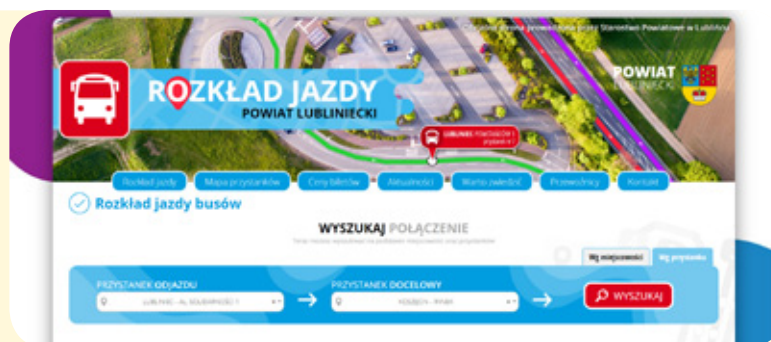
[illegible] Starostwo Powiatowe w Lublińcu

ROZKŁAD JAZDY
POWIAT LUBLINIECKI

POWIAT LUBLINIECKI

LUBLINIEC POWSTAŃCÓW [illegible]

Rozkład jazdy | Mapa przystanków | Ceny biletów | Aktualności | Warto zwiedzić | Przewoźnicy | Kontakt

Rozkład jazdy busów

WYSZUKAJ POŁĄCZENIE

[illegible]

Wg miejscowości | Wg przystanku

PRZYSTANEK ODJAZDU
LUBLINIEC - AL. SOLIDARNOŚCI 1

PRZYSTANEK DOCELOWY
KOSZĘCIN - RYNEK

WYSZUKAJ